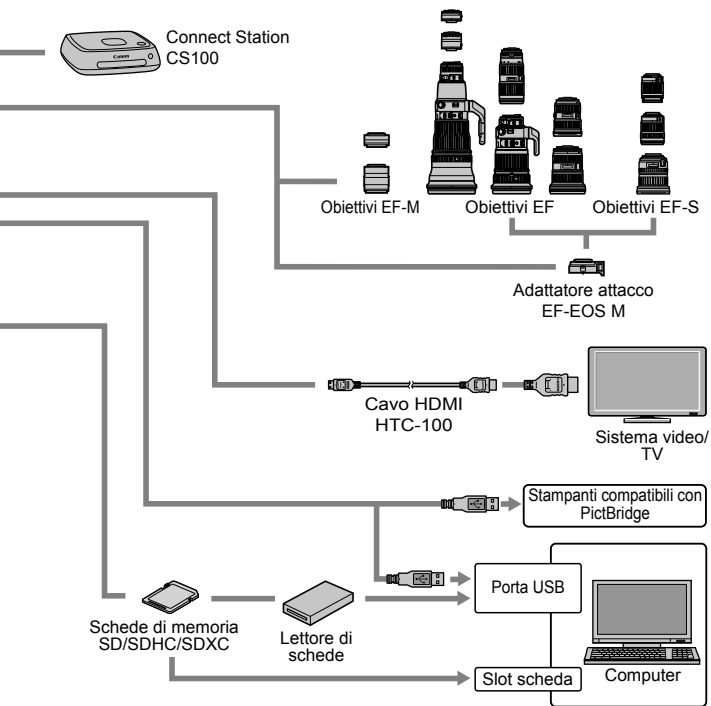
Connect Station CS100

Obiettivi EF-M

Obiettivi EF

Obiettivi EF-S

Adattatore attacco EF-EOS M

Cavo HDMI HTC-100

Sistema video/ TV

Stampanti compatibili con PictBridge

Porta USB

Schede di memoria SD/SDHC/SDXC

Lettore di schede

Slot scheda

Computer